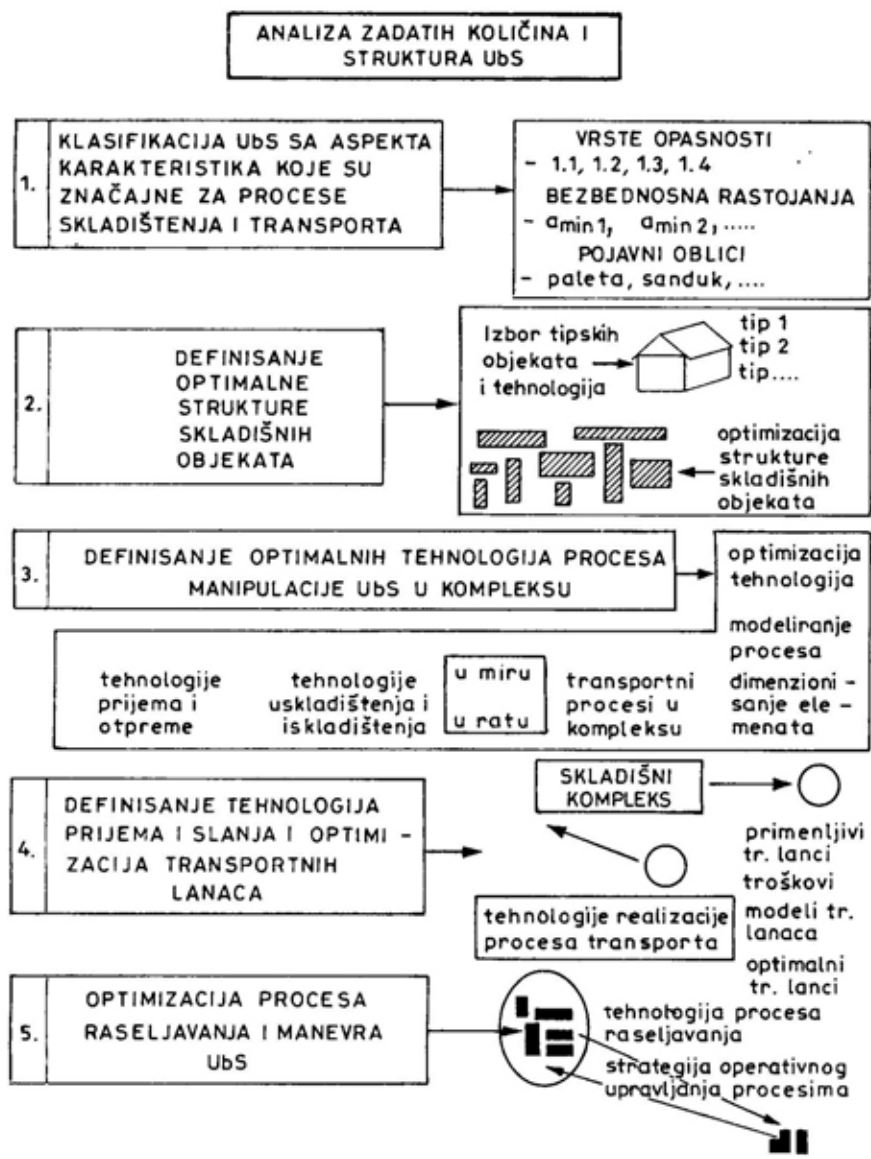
ANALIZA ZADATIH KOLIČINA I STRUKTURA UbS

1. KLASIFIKACIJA UbS SA ASPEKTA KARAKTERISTIKA KOJE SU ZNAČAJNE ZA PROCESE SKLADIŠTENJA I TRANSPORTA

VRSTE OPASNOSTI
– 1.1, 1.2, 1.3, 1.4
BEZBEDNOSNA RASTOJANJA
– $a_{min\,1}$, $a_{min\,2}$, .....
POJAVNI OBLICI
– paleta, sanduk, ....

2. DEFINISANJE OPTIMALNE STRUKTURE SKLADIŠNIH OBJEKATA

Izbor tipskih objekata i tehnologija

tip 1
tip 2
tip....

optimizacija strukture skladišnih objekata

3. DEFINISANJE OPTIMALNIH TEHNOLOGIJA PROCESA MANIPULACIJE UbS U KOMPLEKSU

optimizacija tehnologija

modeliranje procesa

tehnologije prijema i otpreme

tehnologije uskladištenja i iskladištenja

u miru
u ratu

transportni procesi u kompleksu

dimenzionisanje elemenata

4. DEFINISANJE TEHNOLOGIJA PRIJEMA I SLANJA I OPTIMIZACIJA TRANSPORTNIH LANACA

SKLADIŠNI KOMPLEKS

primenljivi tr. lanci
troškovi
modeli tr. lanaca
optimalni tr. lanci

tehnologije realizacije procesa transporta

5. OPTIMIZACIJA PROCESA RASELJAVANJA I MANEVRA UbS

tehnologija procesa raseljavanja
strategija operativnog upravljanja procesima